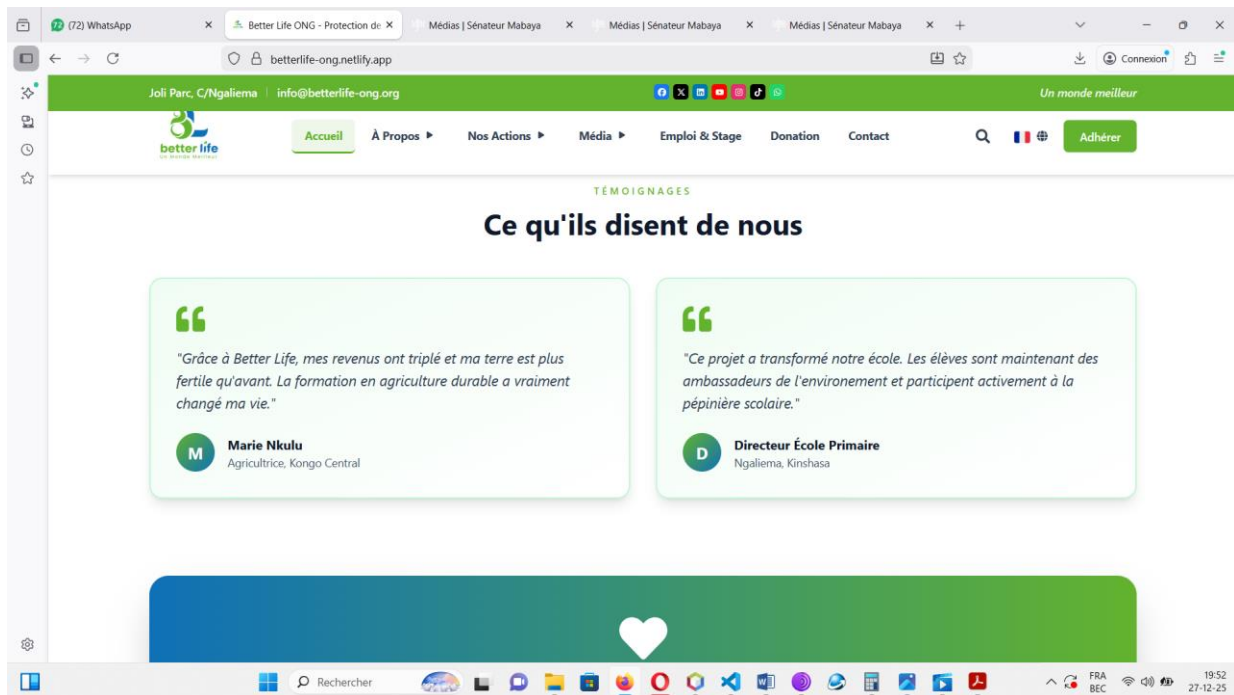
(72) WhatsApp
Better Life ONG - Protection de
Médias | Sénateur Mabaya
Médias | Sénateur Mabaya
Médias | Sénateur Mabaya

betterlife-ong.netlify.app
Connexion

Joli Parc, C/Ngaliema | info@betterlife-ong.org
Un monde meilleur

better life
Un Monde Meilleur
Accueil
À Propos ▶
Nos Actions ▶
Média ▶
Emploi & Stage
Donation
Contact
Adhérer

TÉMOIGNAGES
Ce qu'ils disent de nous

"Grâce à Better Life, mes revenus ont triplé et ma terre est plus fertile qu'avant. La formation en agriculture durable a vraiment changé ma vie."

M
Marie Nkulu
Agricultrice, Kongo Central

"Ce projet a transformé notre école. Les élèves sont maintenant des ambassadeurs de l'environement et participent activement à la pépinière scolaire."

D
Directeur École Primaire
Ngaliema, Kinshasa

Rechercher
FRA
BEC
19:52
27-12-25